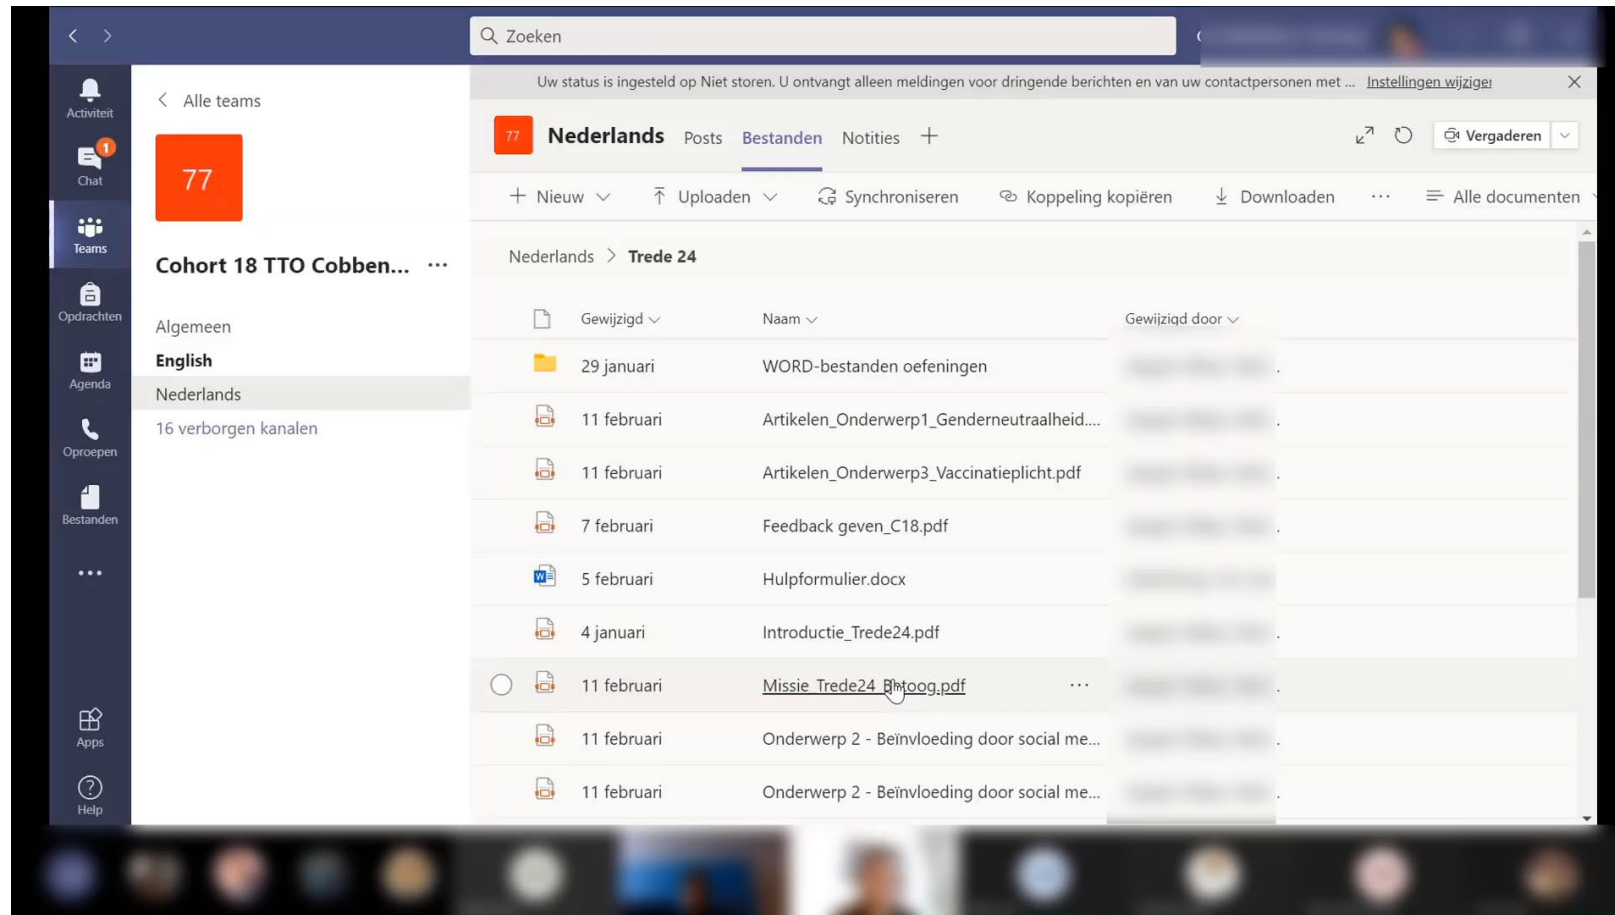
Zoeken

Activiteit
1
Chat
Teams
Opdrachten
Agenda
Oproepen
Bestanden
...
Apps
Help

Alle teams

77

Cohort 18 TTO Cobben... ...

Algemeen
English
Nederlands
16 verborgen kanalen

Uw status is ingesteld op Niet storen. U ontvangt alleen meldingen voor dringende berichten en van uw contactpersonen met ... Instellingen wijzigen

77 Nederlands Posts Bestanden Notities +

Vergaderen

+ Nieuw Uploaden Synchroniseren Koppeling kopiëren Downloaden ... Alle documenten

Nederlands > Trede 24

| | Gewijzigd | Naam | Gewijzigd door |
|---|---|---|---|
| | 29 januari | WORD-bestanden oefeningen | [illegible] |
| | 11 februari | Artikelen_Onderwerp1_Genderneutraalheid.... | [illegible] |
| | 11 februari | Artikelen_Onderwerp3_Vaccinatieplicht.pdf | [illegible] |
| | 7 februari | Feedback geven_C18.pdf | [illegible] |
| | 5 februari | Hulpformulier.docx | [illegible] |
| | 4 januari | Introductie_Trede24.pdf | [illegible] |
| | 11 februari | Missie_Trede24_Betoog.pdf ... | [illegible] |
| | 11 februari | Onderwerp 2 - Beïnvloeding door social me... | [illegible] |
| | 11 februari | Onderwerp 2 - Beïnvloeding door social me... | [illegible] |